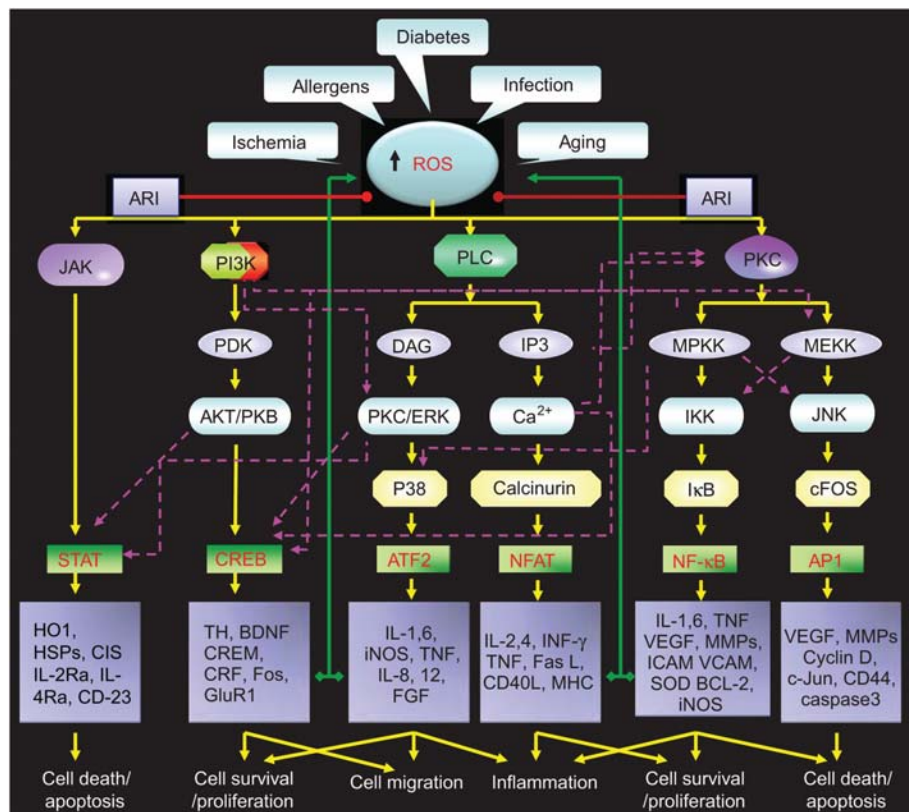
Diabetes

Allergens

Infection

Ischemia

Aging

↑ ROS

ARI

ARI

JAK

PI3K

PLC

PKC

PDK

DAG

IP3

MPKK

MEKK

AKT/PKB

PKC/ERK

$Ca^{2+}$

IKK

JNK

P38

Calcinurin

IκB

cFOS

STAT

CREB

ATF2

NFAT

NF-κB

AP1

HO1, HSPs, CIS IL-2Ra, IL-4Ra, CD-23

TH, BDNF CREM, CRF, Fos, GluR1

IL-1,6, iNOS, TNF, IL-8, 12, FGF

IL-2,4, INF-γ TNF, Fas L, CD40L, MHC

IL-1,6, TNF VEGF, MMPs, ICAM VCAM, SOD BCL-2, iNOS

VEGF, MMPs Cyclin D, c-Jun, CD44, caspase3

Cell death/ apoptosis

Cell survival /proliferation

Cell migration

Inflammation

Cell survival /proliferation

Cell death/ apoptosis